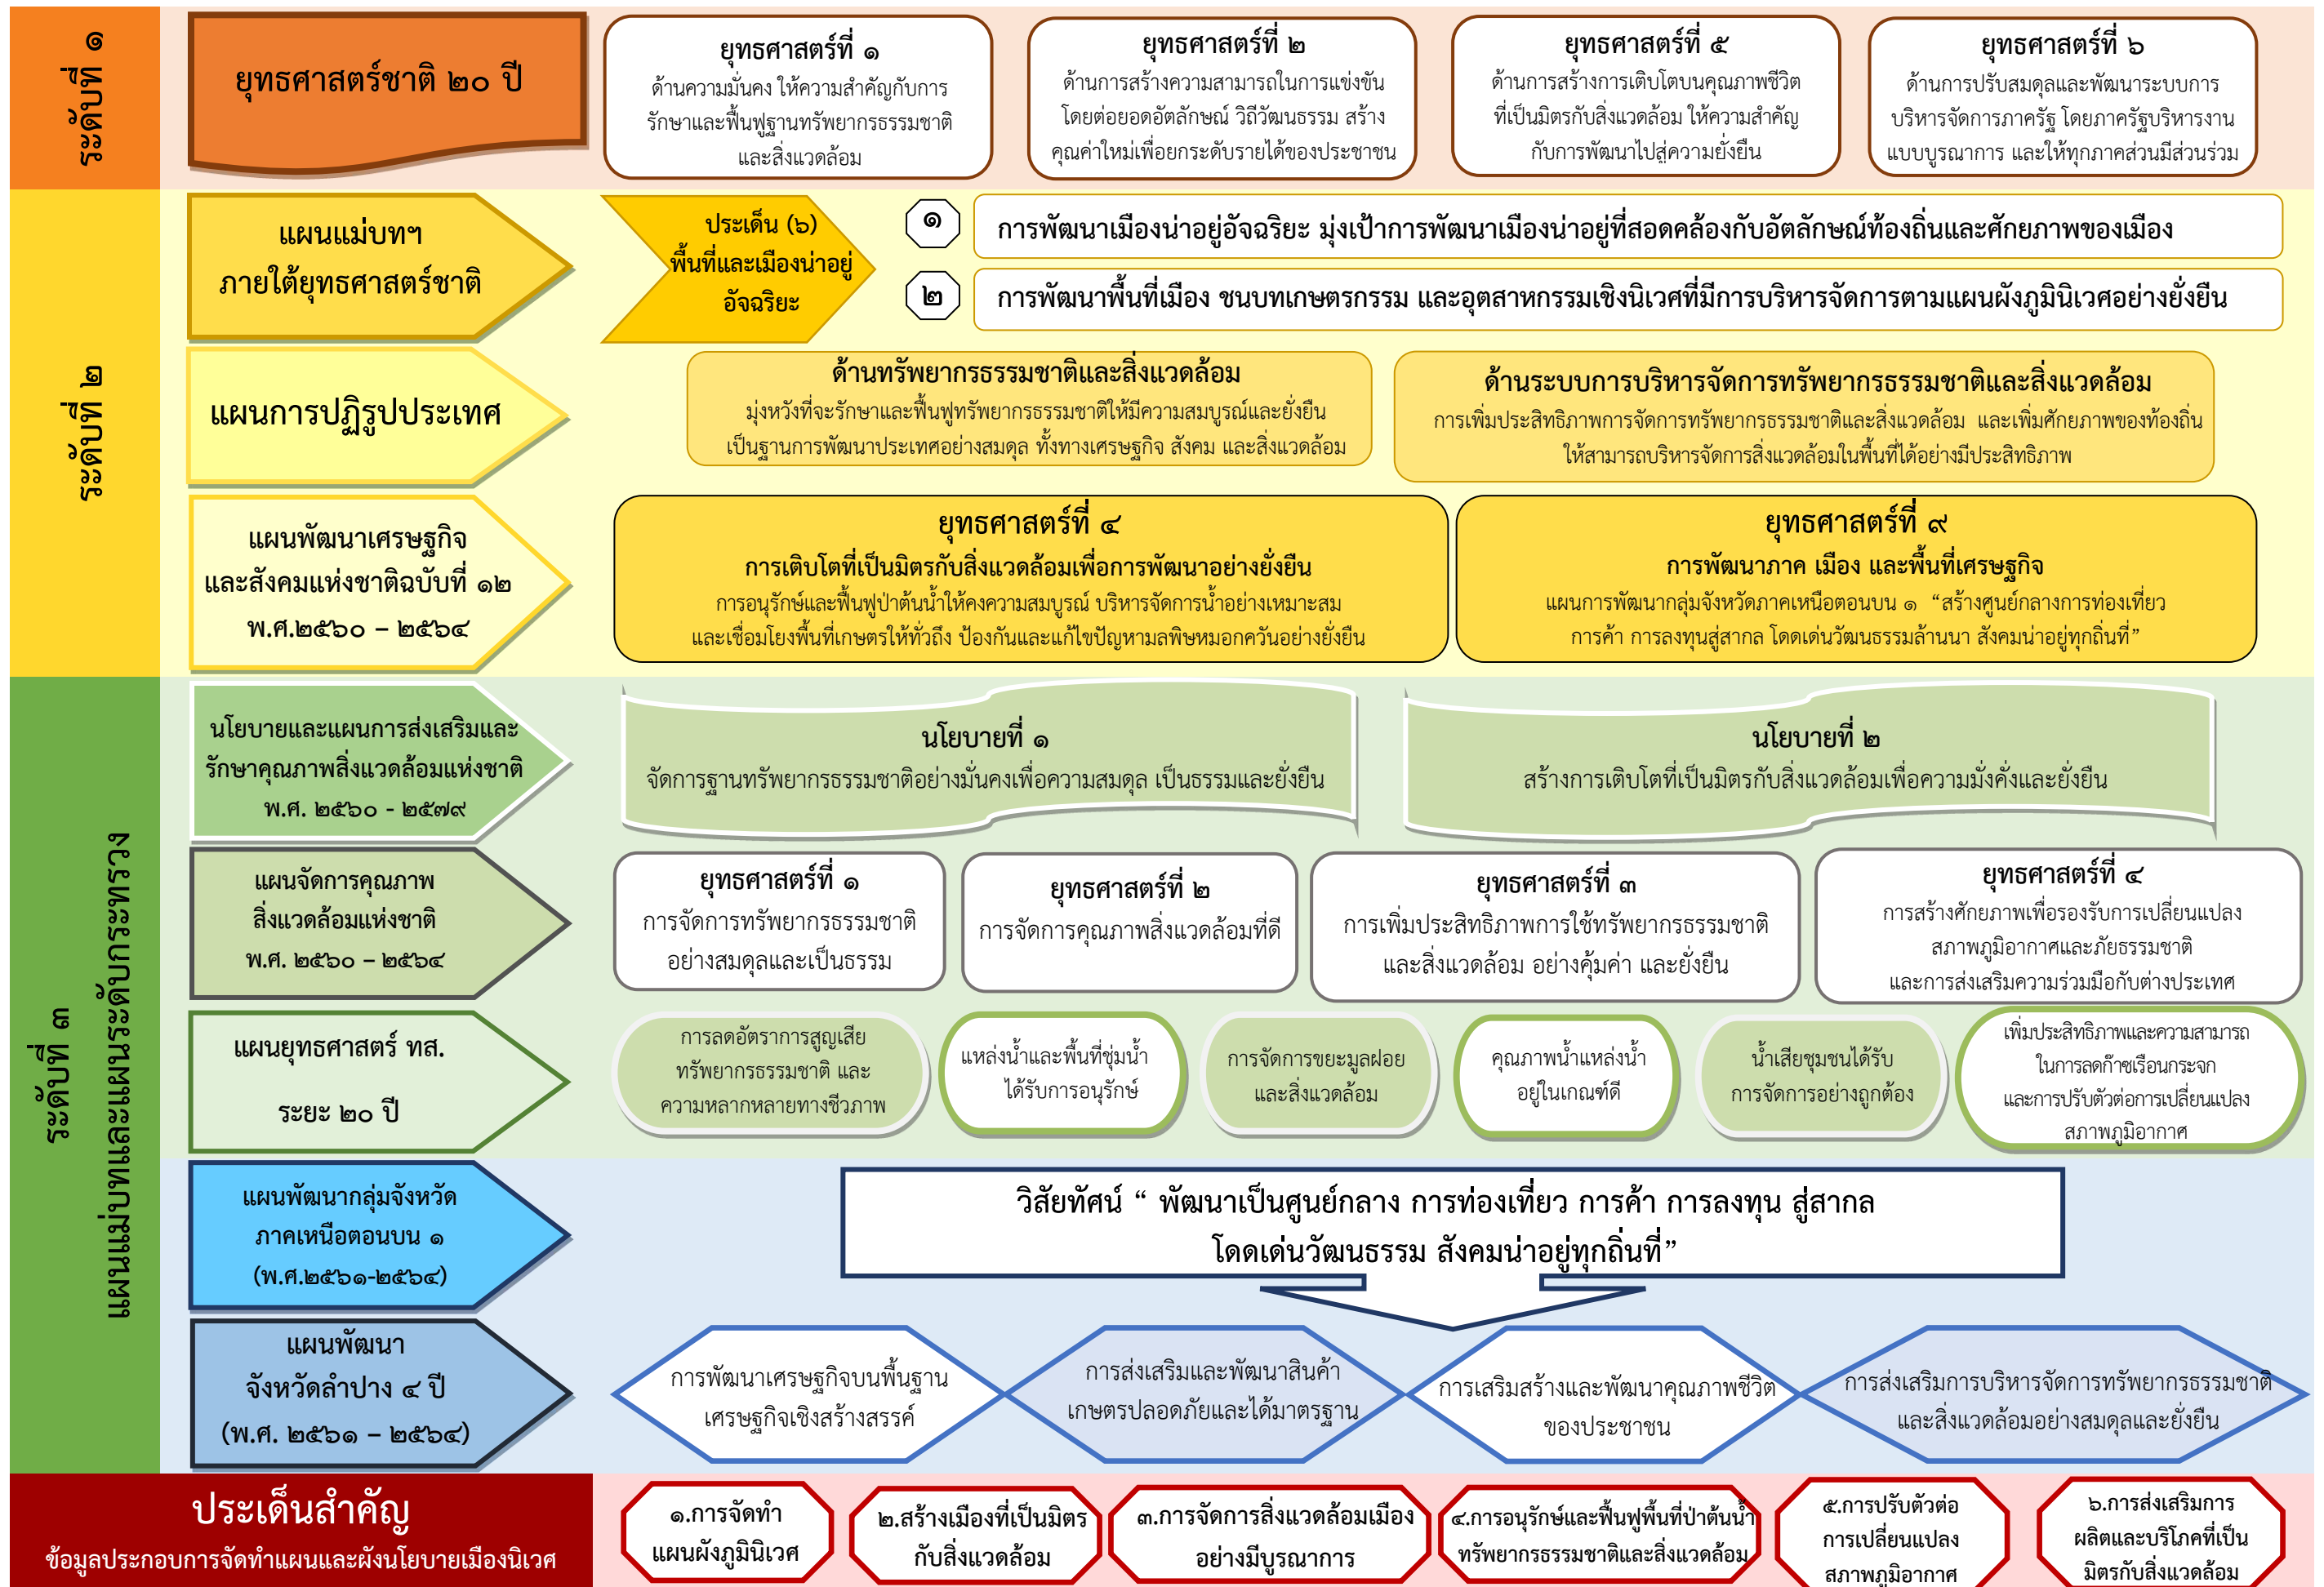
ระดับที่ ๑

ยุทธศาสตร์ชาติ ๒๐ ปี

ยุทธศาสตร์ที่ ๑
ด้านความมั่นคง ให้ความสำคัญกับการรักษาและฟื้นฟูฐานทรัพยากรธรรมชาติและสิ่งแวดล้อม

ยุทธศาสตร์ที่ ๒
ด้านการสร้างความสามารถในการแข่งขัน โดยต่อยอดอัตลักษณ์ วิถีวัฒนธรรม สร้างคุณค่าใหม่เพื่อยกระดับรายได้ของประชาชน

ยุทธศาสตร์ที่ ๕
ด้านการสร้างการเติบโตบนคุณภาพชีวิตที่เป็นมิตรกับสิ่งแวดล้อม ให้ความสำคัญกับการพัฒนาไปสู่ความยั่งยืน

ยุทธศาสตร์ที่ ๖
ด้านการปรับสมดุลและพัฒนาระบบการบริหารจัดการภาครัฐ โดยภาครัฐบริหารงานแบบบูรณาการ และให้ทุกภาคส่วนมีส่วนร่วม

ระดับที่ ๒

แผนแม่บทฯ ภายใต้ยุทธศาสตร์ชาติ

ประเด็น (๖) พื้นที่และเมืองน่าอยู่อัจฉริยะ

๑ การพัฒนาเมืองน่าอยู่อัจฉริยะ มุ่งเป้าการพัฒนาเมืองน่าอยู่ที่สอดคล้องกับอัตลักษณ์ท้องถิ่นและศักยภาพของเมือง

๒ การพัฒนาพื้นที่เมือง ชนบทเกษตรกรรม และอุตสาหกรรมเชิงนิเวศที่มีการบริหารจัดการตามแผนผังภูมินิเวศอย่างยั่งยืน

แผนการปฏิรูปประเทศ

ด้านทรัพยากรธรรมชาติและสิ่งแวดล้อม
มุ่งหวังที่จะรักษาและฟื้นฟูทรัพยากรธรรมชาติให้มีความสมบูรณ์และยั่งยืน เป็นฐานการพัฒนาประเทศอย่างสมดุล ทั้งทางเศรษฐกิจ สังคม และสิ่งแวดล้อม

ด้านระบบการบริหารจัดการทรัพยากรธรรมชาติและสิ่งแวดล้อม
การเพิ่มประสิทธิภาพการจัดการทรัพยากรธรรมชาติและสิ่งแวดล้อม และเพิ่มศักยภาพของท้องถิ่นให้สามารถบริหารจัดการสิ่งแวดล้อมในพื้นที่ได้อย่างมีประสิทธิภาพ

แผนพัฒนาเศรษฐกิจและสังคมแห่งชาติฉบับที่ ๑๒ พ.ศ.๒๕๖๐ – ๒๕๖๔

ยุทธศาสตร์ที่ ๔
การเติบโตที่เป็นมิตรกับสิ่งแวดล้อมเพื่อการพัฒนาอย่างยั่งยืน
การอนุรักษ์และฟื้นฟูป่าต้นน้ำให้คงความสมบูรณ์ บริหารจัดการน้ำอย่างเหมาะสม และเชื่อมโยงพื้นที่เกษตรให้ทั่วถึง ป้องกันและแก้ไขปัญหามลพิษหมอกควันอย่างยั่งยืน

ยุทธศาสตร์ที่ ๙
การพัฒนาภาค เมือง และพื้นที่เศรษฐกิจ
แผนการพัฒนากลุ่มจังหวัดภาคเหนือตอนบน ๑ “สร้างศูนย์กลางการท่องเที่ยว การค้า การลงทุนสู่สากล โดดเด่นวัฒนธรรมล้านนา สังคมน่าอยู่ทุกถิ่นที่”

ระดับที่ ๓ แผนแม่บทและแผนระดับกระทรวง

นโยบายและแผนการส่งเสริมและรักษาคุณภาพสิ่งแวดล้อมแห่งชาติ พ.ศ. ๒๕๖๐ - ๒๕๗๙

นโยบายที่ ๑
จัดการฐานทรัพยากรธรรมชาติอย่างมั่นคงเพื่อความสมดุล เป็นธรรมและยั่งยืน

นโยบายที่ ๒
สร้างการเติบโตที่เป็นมิตรกับสิ่งแวดล้อมเพื่อความมั่งคั่งและยั่งยืน

แผนจัดการคุณภาพสิ่งแวดล้อมแห่งชาติ พ.ศ. ๒๕๖๐ – ๒๕๖๔

ยุทธศาสตร์ที่ ๑
การจัดการทรัพยากรธรรมชาติอย่างสมดุลและเป็นธรรม

ยุทธศาสตร์ที่ ๒
การจัดการคุณภาพสิ่งแวดล้อมที่ดี

ยุทธศาสตร์ที่ ๓
การเพิ่มประสิทธิภาพการใช้ทรัพยากรธรรมชาติและสิ่งแวดล้อม อย่างคุ้มค่า และยั่งยืน

ยุทธศาสตร์ที่ ๔
การสร้างศักยภาพเพื่อรองรับการเปลี่ยนแปลงสภาพภูมิอากาศและภัยธรรมชาติ และการส่งเสริมความร่วมมือกับต่างประเทศ

แผนยุทธศาสตร์ ทส. ระยะ ๒๐ ปี

การลดอัตราการสูญเสียทรัพยากรธรรมชาติ และความหลากหลายทางชีวภาพ

แหล่งน้ำและพื้นที่ชุ่มน้ำได้รับการอนุรักษ์

การจัดการขยะมูลฝอยและสิ่งแวดล้อม

คุณภาพน้ำแหล่งน้ำอยู่ในเกณฑ์ดี

น้ำเสียชุมชนได้รับการจัดการอย่างถูกต้อง

เพิ่มประสิทธิภาพและความสามารถในการลดก๊าซเรือนกระจก และการปรับตัวต่อการเปลี่ยนแปลงสภาพภูมิอากาศ

แผนพัฒนากลุ่มจังหวัดภาคเหนือตอนบน ๑ (พ.ศ.๒๕๖๑-๒๕๖๔)

วิสัยทัศน์ “ พัฒนาเป็นศูนย์กลาง การท่องเที่ยว การค้า การลงทุน สู่สากล โดดเด่นวัฒนธรรม สังคมน่าอยู่ทุกถิ่นที่”

แผนพัฒนาจังหวัดลำปาง ๔ ปี (พ.ศ. ๒๕๖๑ – ๒๕๖๔)

การพัฒนาเศรษฐกิจบนพื้นฐานเศรษฐกิจเชิงสร้างสรรค์

การส่งเสริมและพัฒนาสินค้าเกษตรปลอดภัยและได้มาตรฐาน

การเสริมสร้างและพัฒนาคุณภาพชีวิตของประชาชน

การส่งเสริมการบริหารจัดการทรัพยากรธรรมชาติและสิ่งแวดล้อมอย่างสมดุลและยั่งยืน

ประเด็นสำคัญ
ข้อมูลประกอบการจัดทำแผนและผังนโยบายเมืองนิเวศ

๑.การจัดทำแผนผังภูมินิเวศ

๒.สร้างเมืองที่เป็นมิตรกับสิ่งแวดล้อม

๓.การจัดการสิ่งแวดล้อมเมืองอย่างมีบูรณาการ

๔.การอนุรักษ์และฟื้นฟูพื้นที่ป่าต้นน้ำทรัพยากรธรรมชาติและสิ่งแวดล้อม

๕.การปรับตัวต่อการเปลี่ยนแปลงสภาพภูมิอากาศ

๖.การส่งเสริมการผลิตและบริโภคที่เป็นมิตรกับสิ่งแวดล้อม